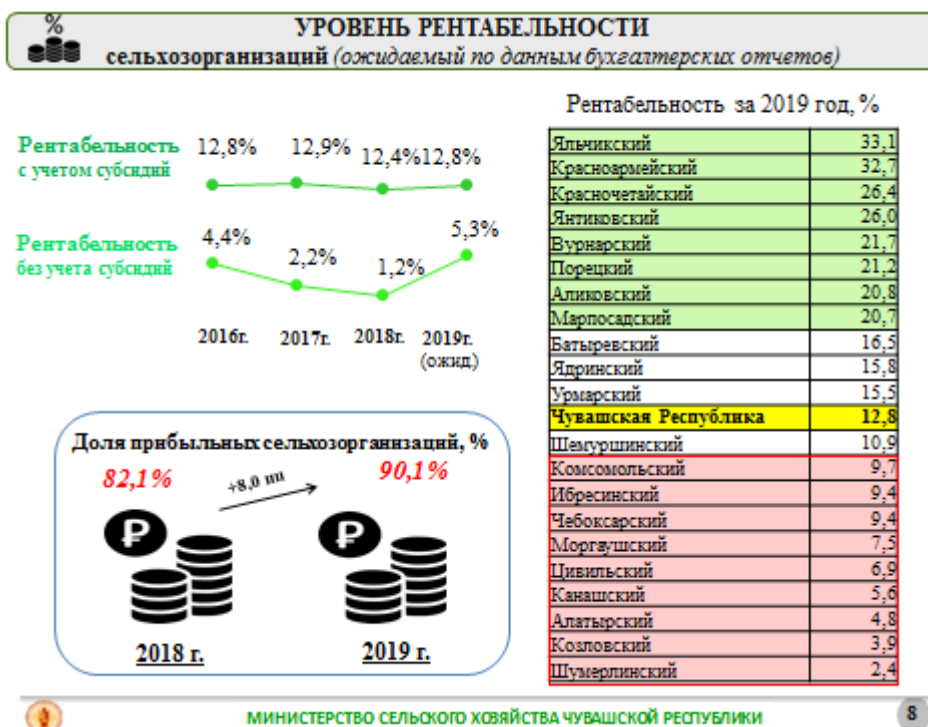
%

УРОВЕНЬ РЕНТАБЕЛЬНОСТИ

сельхозорганизаций (ожидаемый по данным бухгалтерских отчетов)

Рентабельность за 2019 год, %

Рентабельность с учетом субсидий 12,8% 12,9% 12,4% 12,8%

Рентабельность без учета субсидий 4,4% 2,2% 1,2% 5,3%

2016г. 2017г. 2018г. 2019г. (ожид.)

| Яльчикский | 33,1 |
|---|---|
| Красноармейский | 32,7 |
| Красночетайский | 26,4 |
| Янтиковский | 26,0 |
| Вурнарский | 21,7 |
| Порецкий | 21,2 |
| Аликовский | 20,8 |
| Марпосадский | 20,7 |
| Батыревский | 16,5 |
| Ядринский | 15,8 |
| Урмарский | 15,5 |
| Чувашская Республика | 12,8 |
| Шемуршинский | 10,9 |
| Комсомольский | 9,7 |
| Ибресинский | 9,4 |
| Чебоксарский | 9,4 |
| Моргаушский | 7,5 |
| Цивильский | 6,9 |
| Канашский | 5,6 |
| Алатырский | 4,8 |
| Козловский | 3,9 |
| Шумерлинский | 2,4 |

Доля прибыльных сельхозорганизаций, %

82,1%

+8,0 пп

90,1%

2018 г.

2019 г.

МИНИСТЕРСТВО СЕЛЬСКОГО ХОЗЯЙСТВА ЧУВАШСКОЙ РЕСПУБЛИКИ

8